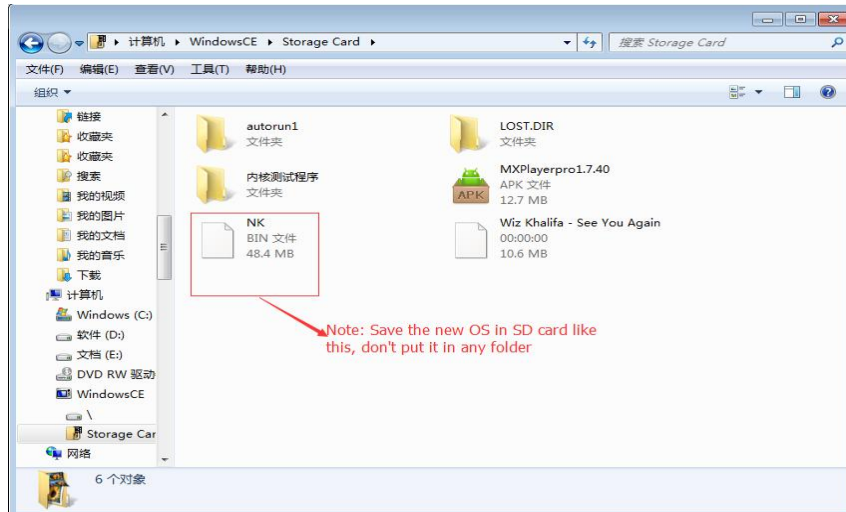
计算机 ▸ WindowsCE ▸ Storage Card ▸

搜索 Storage Card

文件(F) 编辑(E) 查看(V) 工具(T) 帮助(H)

组织 ▾

链接
收藏夹
收藏夹
搜索
我的视频
我的图片
我的文档
我的音乐
下载
计算机
Windows (C:)
软件 (D:)
文档 (E:)
DVD RW 驱动
WindowsCE
\
Storage Car
网络

autorun1
文件夹

LOST.DIR
文件夹

内核测试程序
文件夹

MXPlayerpro1.7.40
APK 文件
12.7 MB

APK

NK
BIN 文件
48.4 MB

Wiz Khalifa - See You Again
00:00:00
10.6 MB

Note: Save the new OS in SD card like this, don't put it in any folder

6 个对象